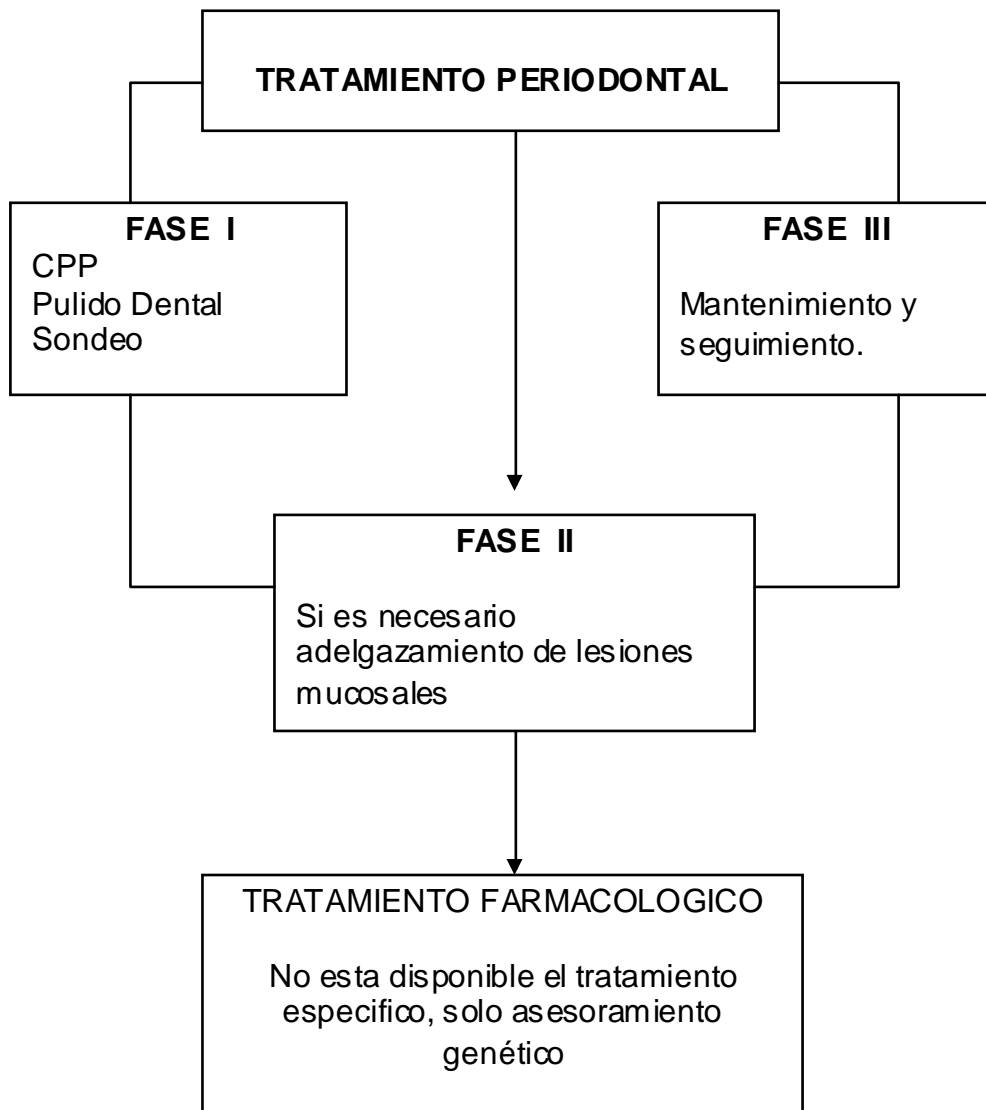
TRATAMIENTO PERIODONTAL

FASE I
CPP
Pulido Dental
Sondeo

FASE III
Mantenimiento y seguimiento.

FASE II
Si es necesario adelgazamiento de lesiones mucosales

TRATAMIENTO FARMACOLOGICO
No esta disponible el tratamiento especifico, solo asesoramiento genético